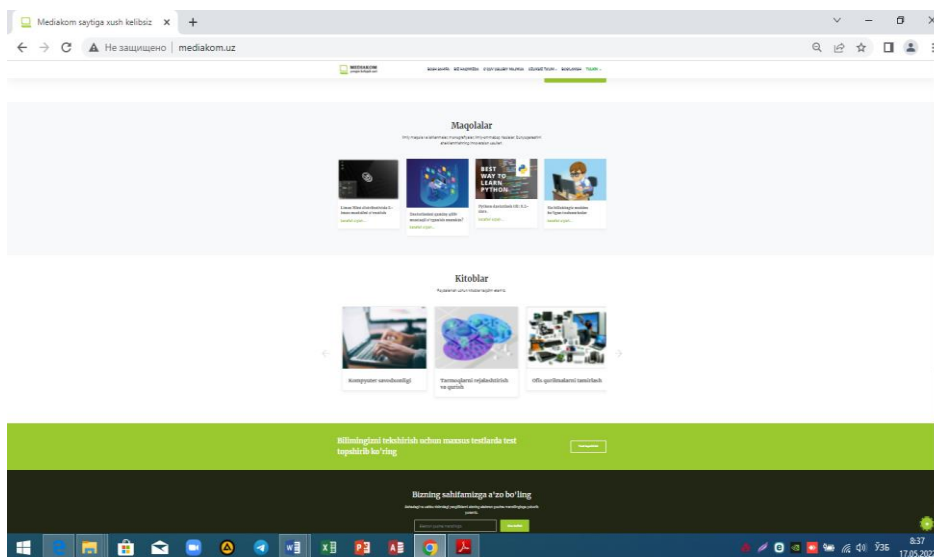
Mediakom saytiga xush kelibsiz ×
+
Не защищено | mediakom.uz

MEDIAKOM
BOSH SAHIFA BIZ HAQIMIZDA O'QUV DASTURI TALIMLAR LOYIHA TALIM BOGLANISH TALIM

Maqolalar

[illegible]

BEST WAY TO LEARN PYTHON

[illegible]
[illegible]
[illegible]
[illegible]

Kitoblar

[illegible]

Kompyuter savodxonligi

Tarmoqlarni rejalashtirish va qurish

Ofis qurilmalarni tanishtash

Bilimingizni tekshirish uchun maxsus testlarda test topshirib ko'ring

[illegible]

Bizning sahifamizga a'zo bo'ling

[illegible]

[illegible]

ЎЗБ 8:37 17.05.202